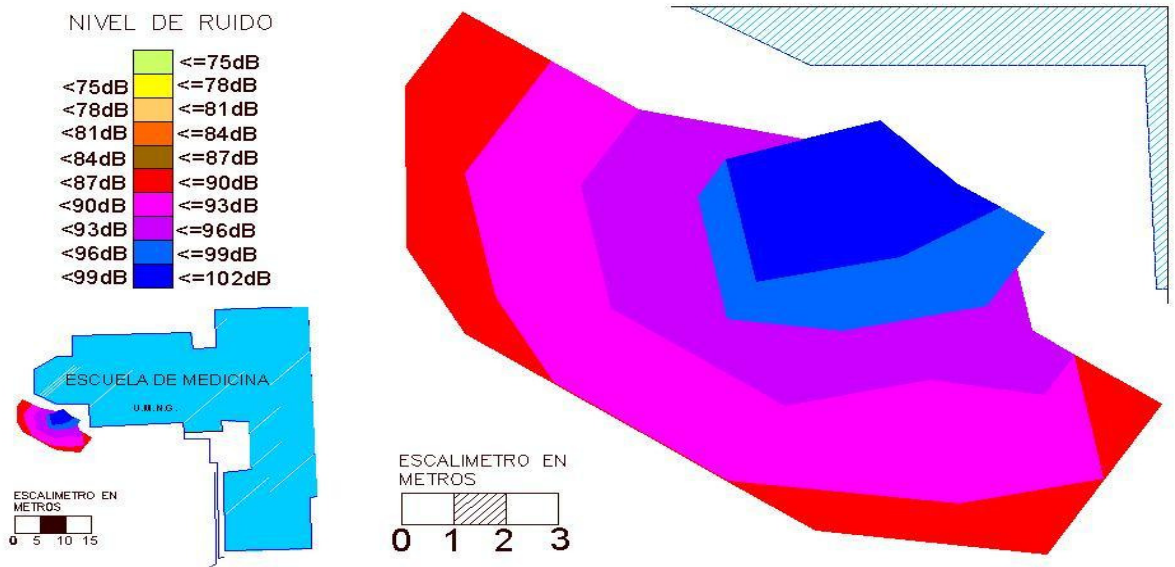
NIVEL DE RUIDO

| | |
|---|---|
| | <=75dB |
| <75dB | <=78dB |
| <78dB | <=81dB |
| <81dB | <=84dB |
| <84dB | <=87dB |
| <87dB | <=90dB |
| <90dB | <=93dB |
| <93dB | <=96dB |
| <96dB | <=99dB |
| <99dB | <=102dB |

ESCUELA DE MEDICINA
U.M.N.G.

ESCALIMETRO EN METROS
0 5 10 15

ESCALIMETRO EN METROS
0 1 2 3